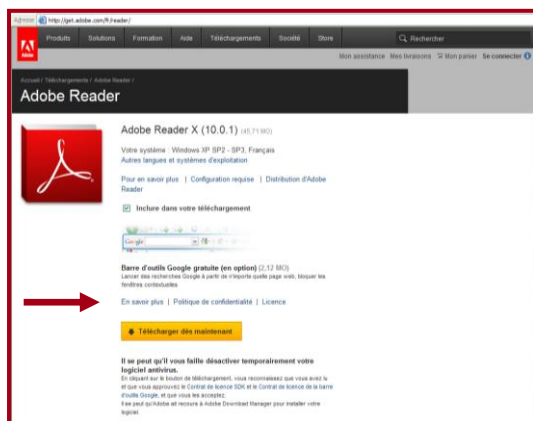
Adresse http://get.adobe.com/fr/reader/

Adobe

Produits Solutions Formation Aide Téléchargements Société Store

Rechercher

Mon assistance Mes livraisons Mon panier Se connecter

Accueil / Téléchargements / Adobe Reader /

Adobe Reader

Adobe Reader X (10.0.1) (45,71 MO)

Votre système : Windows XP SP2 - SP3, Français
Autres langues et systèmes d'exploitation

Pour en savoir plus | Configuration requise | Distribution d'Adobe Reader

Inclure dans votre téléchargement

Google

Barre d'outils Google gratuite (en option) (2,12 MO)
Lancer des recherches Google à partir de n'importe quelle page web, bloquer les fenêtres contextuelles

En savoir plus | Politique de confidentialité | Licence

Télécharger dès maintenant

Il se peut qu'il vous faille désactiver temporairement votre logiciel antivirus.
En cliquant sur le bouton de téléchargement, vous reconnaissez que vous avez lu et que vous approuvez le Contrat de licence SDK et le Contrat de licence de la barre d'outils Google, et que vous les acceptez.
Il se peut qu'Adobe ait recours à Adobe Download Manager pour installer votre logiciel.